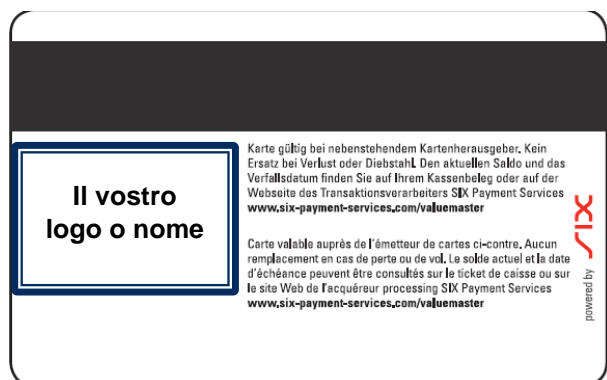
Il vostro logo o nome

Karte gültig bei nebenstehendem Kartenherausgeber. Kein Ersatz bei Verlust oder Diebstahl. Den aktuellen Saldo und das Verfallsdatum finden Sie auf Ihrem Kassenbeleg oder auf der Webseite des Transaktionsverarbeiters SIX Payment Services
www.six-payment-services.com/valuemaster

Carte valable auprès de l'émetteur de cartes ci-contre. Aucun remplacement en cas de perte ou de vol. Le solde actuel et la date d'échéance peuvent être consultés sur le ticket de caisse ou sur le site Web de l'acquéreur processing SIX Payment Services
www.six-payment-services.com/valuemaster

powered by SIX